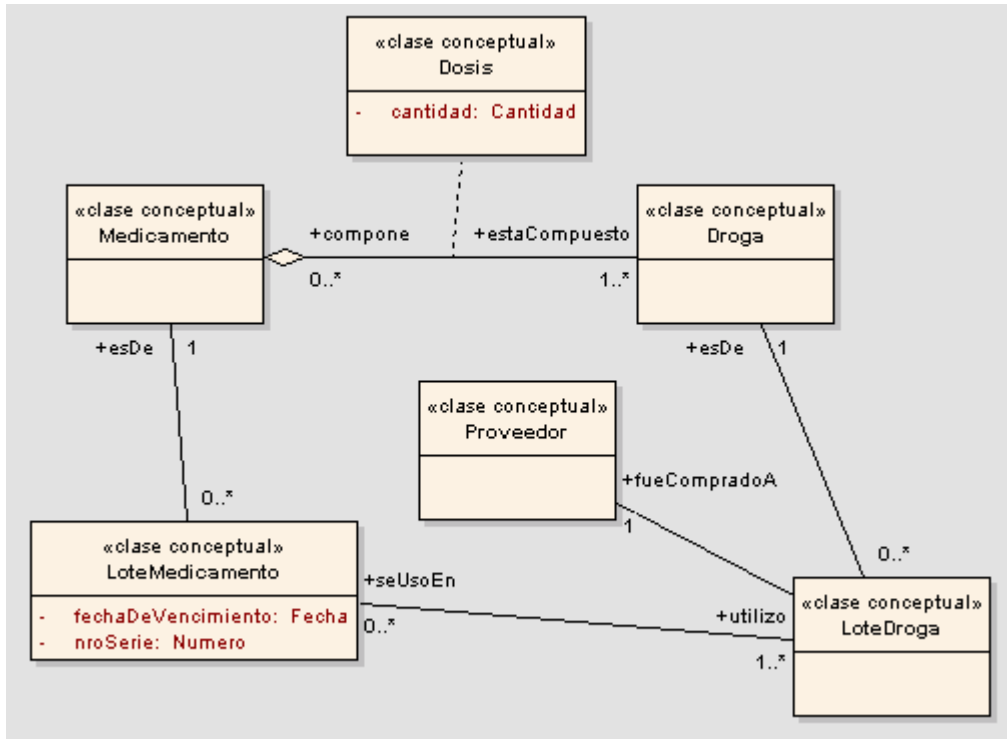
«clase conceptual»
Dosis

- cantidad: Cantidad

«clase conceptual»
Medicamento

+compone
0..*

+estaCompuesto
1..*

«clase conceptual»
Droga

+esDe
1

+esDe
1

«clase conceptual»
Proveedor

+fueCompradoA
1

0..*

«clase conceptual»
LoteMedicamento

- fechaDeVencimiento: Fecha
- nroSerie: Numero

+seUsoEn
0..*

0..*

+utilizo
1..*

«clase conceptual»
LoteDroga